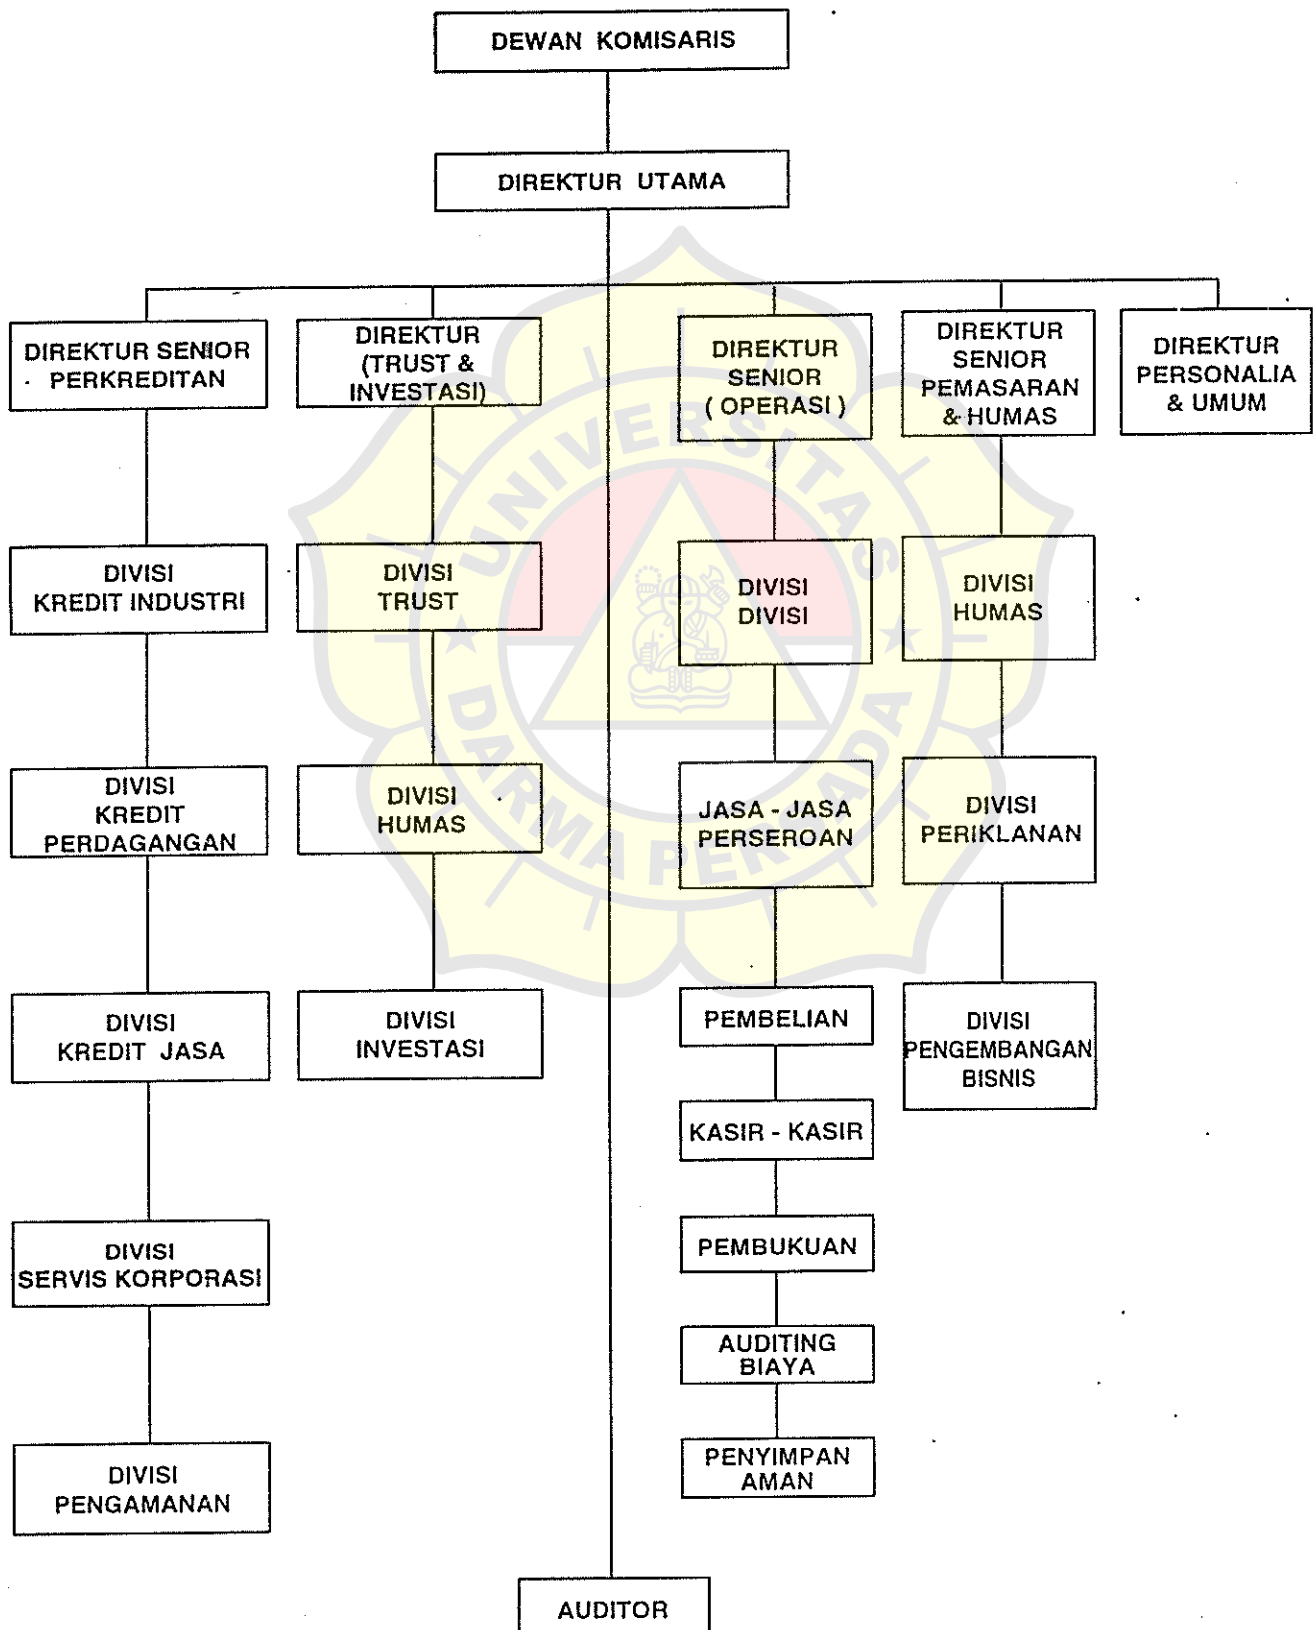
DEWAN KOMISARIS

DIREKTUR UTAMA

DIREKTUR SENIOR PERKREDITAN

DIVISI KREDIT INDUSTRI

DIVISI KREDIT PERDAGANGAN

DIVISI KREDIT JASA

DIVISI SERVIS KORPORASI

DIVISI PENGAMANAN

DIREKTUR (TRUST & INVESTASI)

DIVISI TRUST

DIVISI HUMAS

DIVISI INVESTASI

DIREKTUR SENIOR ( OPERASI )

DIVISI DIVISI

JASA - JASA PERSEROAN

PEMBELIAN

KASIR - KASIR

PEMBUKUAN

AUDITING BIAYA

PENYIMPAN AMAN

DIREKTUR SENIOR PEMASARAN & HUMAS

DIVISI HUMAS

DIVISI PERIKLANAN

DIVISI PENGEMBANGAN BISNIS

DIREKTUR PERSONALIA & UMUM

AUDITOR

UNIVERSITAS DARMA PERSADA